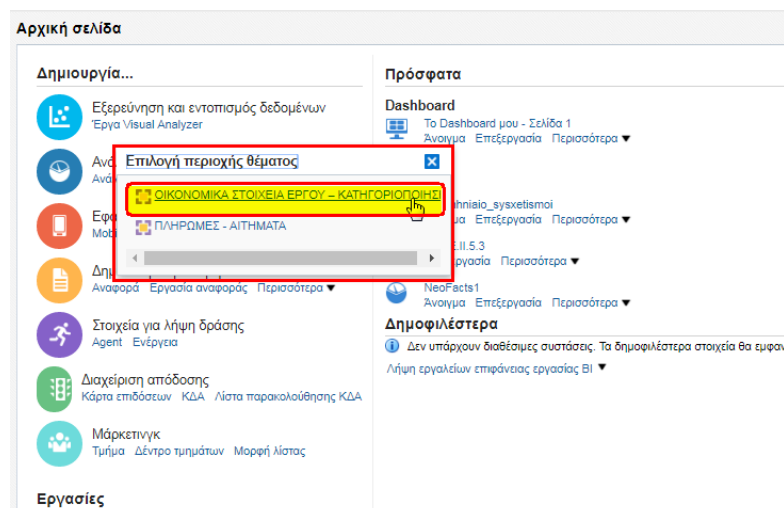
Αρχική σελίδα

Δημιουργία...

Εξερεύνηση και εντοπισμός δεδομένων
Έργα Visual Analyzer

Ανά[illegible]
Ανά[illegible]

Εφ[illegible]
Mobi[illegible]

Δημ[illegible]
Αναφορά Εργασία αναφοράς Περισσότερα ▼

Στοιχεία για λήψη δράσης
Agent Ενέργεια

Διαχείριση απόδοσης
Κάρτα επιδόσεων ΚΔΑ Λίστα παρακολούθησης ΚΔΑ

Μάρκετινγκ
Τμήμα Δέντρο τμημάτων Μορφή λίστας

Εργασίες

Επιλογή περιοχής θέματος

ΟΙΚΟΝΟΜΙΚΑ ΣΤΟΙΧΕΙΑ ΕΡΓΟΥ – ΚΑΤΗΓΟΡΙΟΠΟΙΗΣ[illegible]

ΠΛΗΡΩΜΕΣ - ΑΙΤΗΜΑΤΑ

Πρόσφατα

Dashboard

Το Dashboard μου - Σελίδα 1
Άνοιγμα Επεξεργασία Περισσότερα ▼

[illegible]hniaio_sysxetismoi
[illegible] Επεξεργασία Περισσότερα ▼

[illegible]E.II.5.3
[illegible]ασία Περισσότερα ▼

NeoFacts1
Άνοιγμα Επεξεργασία Περισσότερα ▼

Δημοφιλέστερα

Δεν υπάρχουν διαθέσιμες συστάσεις. Τα δημοφιλέστερα στοιχεία θα εμφα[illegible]

Λήψη εργαλείων επιφάνειας εργασίας BI ▼